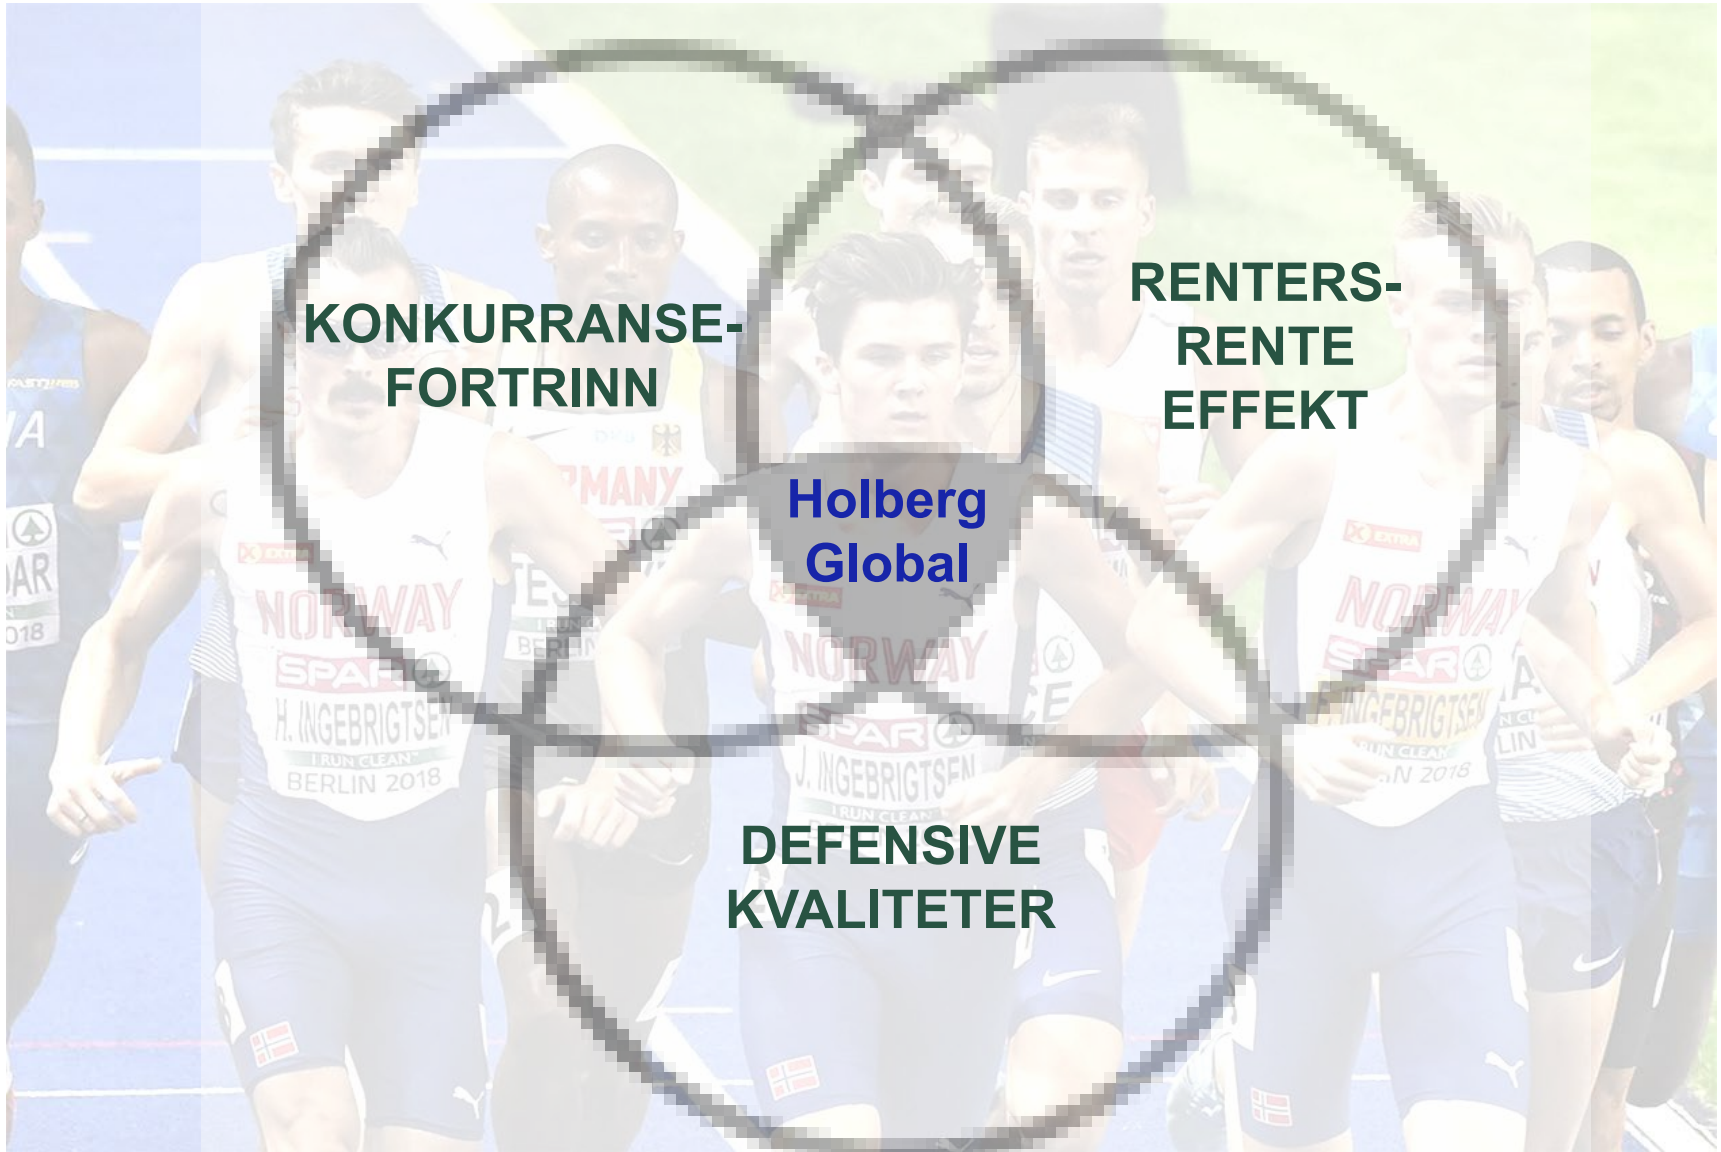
KONKURRANSE-
FORTRINN

RENTERS-
RENTE
EFFEKT

Holberg
Global

DEFENSIVE
KVALITETER

NORWAY
SPAR
H. INGEBRIGTSEN
I RUN CLEAN
BERLIN 2018

NORWAY
SPAR
J. INGEBRIGTSEN
I RUN CLEAN

NORWAY
SPAR
INGEBRIGTSEN
RUN CLEAN
N 2018

GERMANY